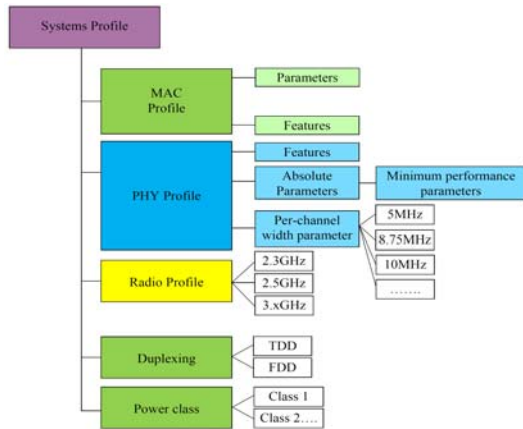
Systems Profile

MAC Profile

Parameters

Features

PHY Profile

Features

Absolute Parameters

Minimum performance parameters

Per-channel width parameter

5MHz

8.75MHz

10MHz

.......

Radio Profile

2.3GHz

2.5GHz

3.xGHz

Duplexing

TDD

FDD

Power class

Class 1

Class 2....